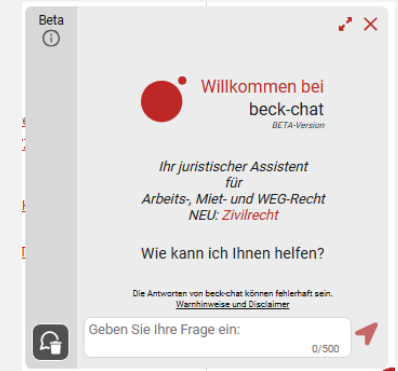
Beta

Willkommen bei
beck-chat
BETA-Version

Ihr juristischer Assistent
für
Arbeits-, Miet- und WEG-Recht
NEU: Zivilrecht

Wie kann ich Ihnen helfen?

Die Antworten von beck-chat können fehlerhaft sein.
Warnhinweise und Disclaimer

Geben Sie Ihre Frage ein:
0/500